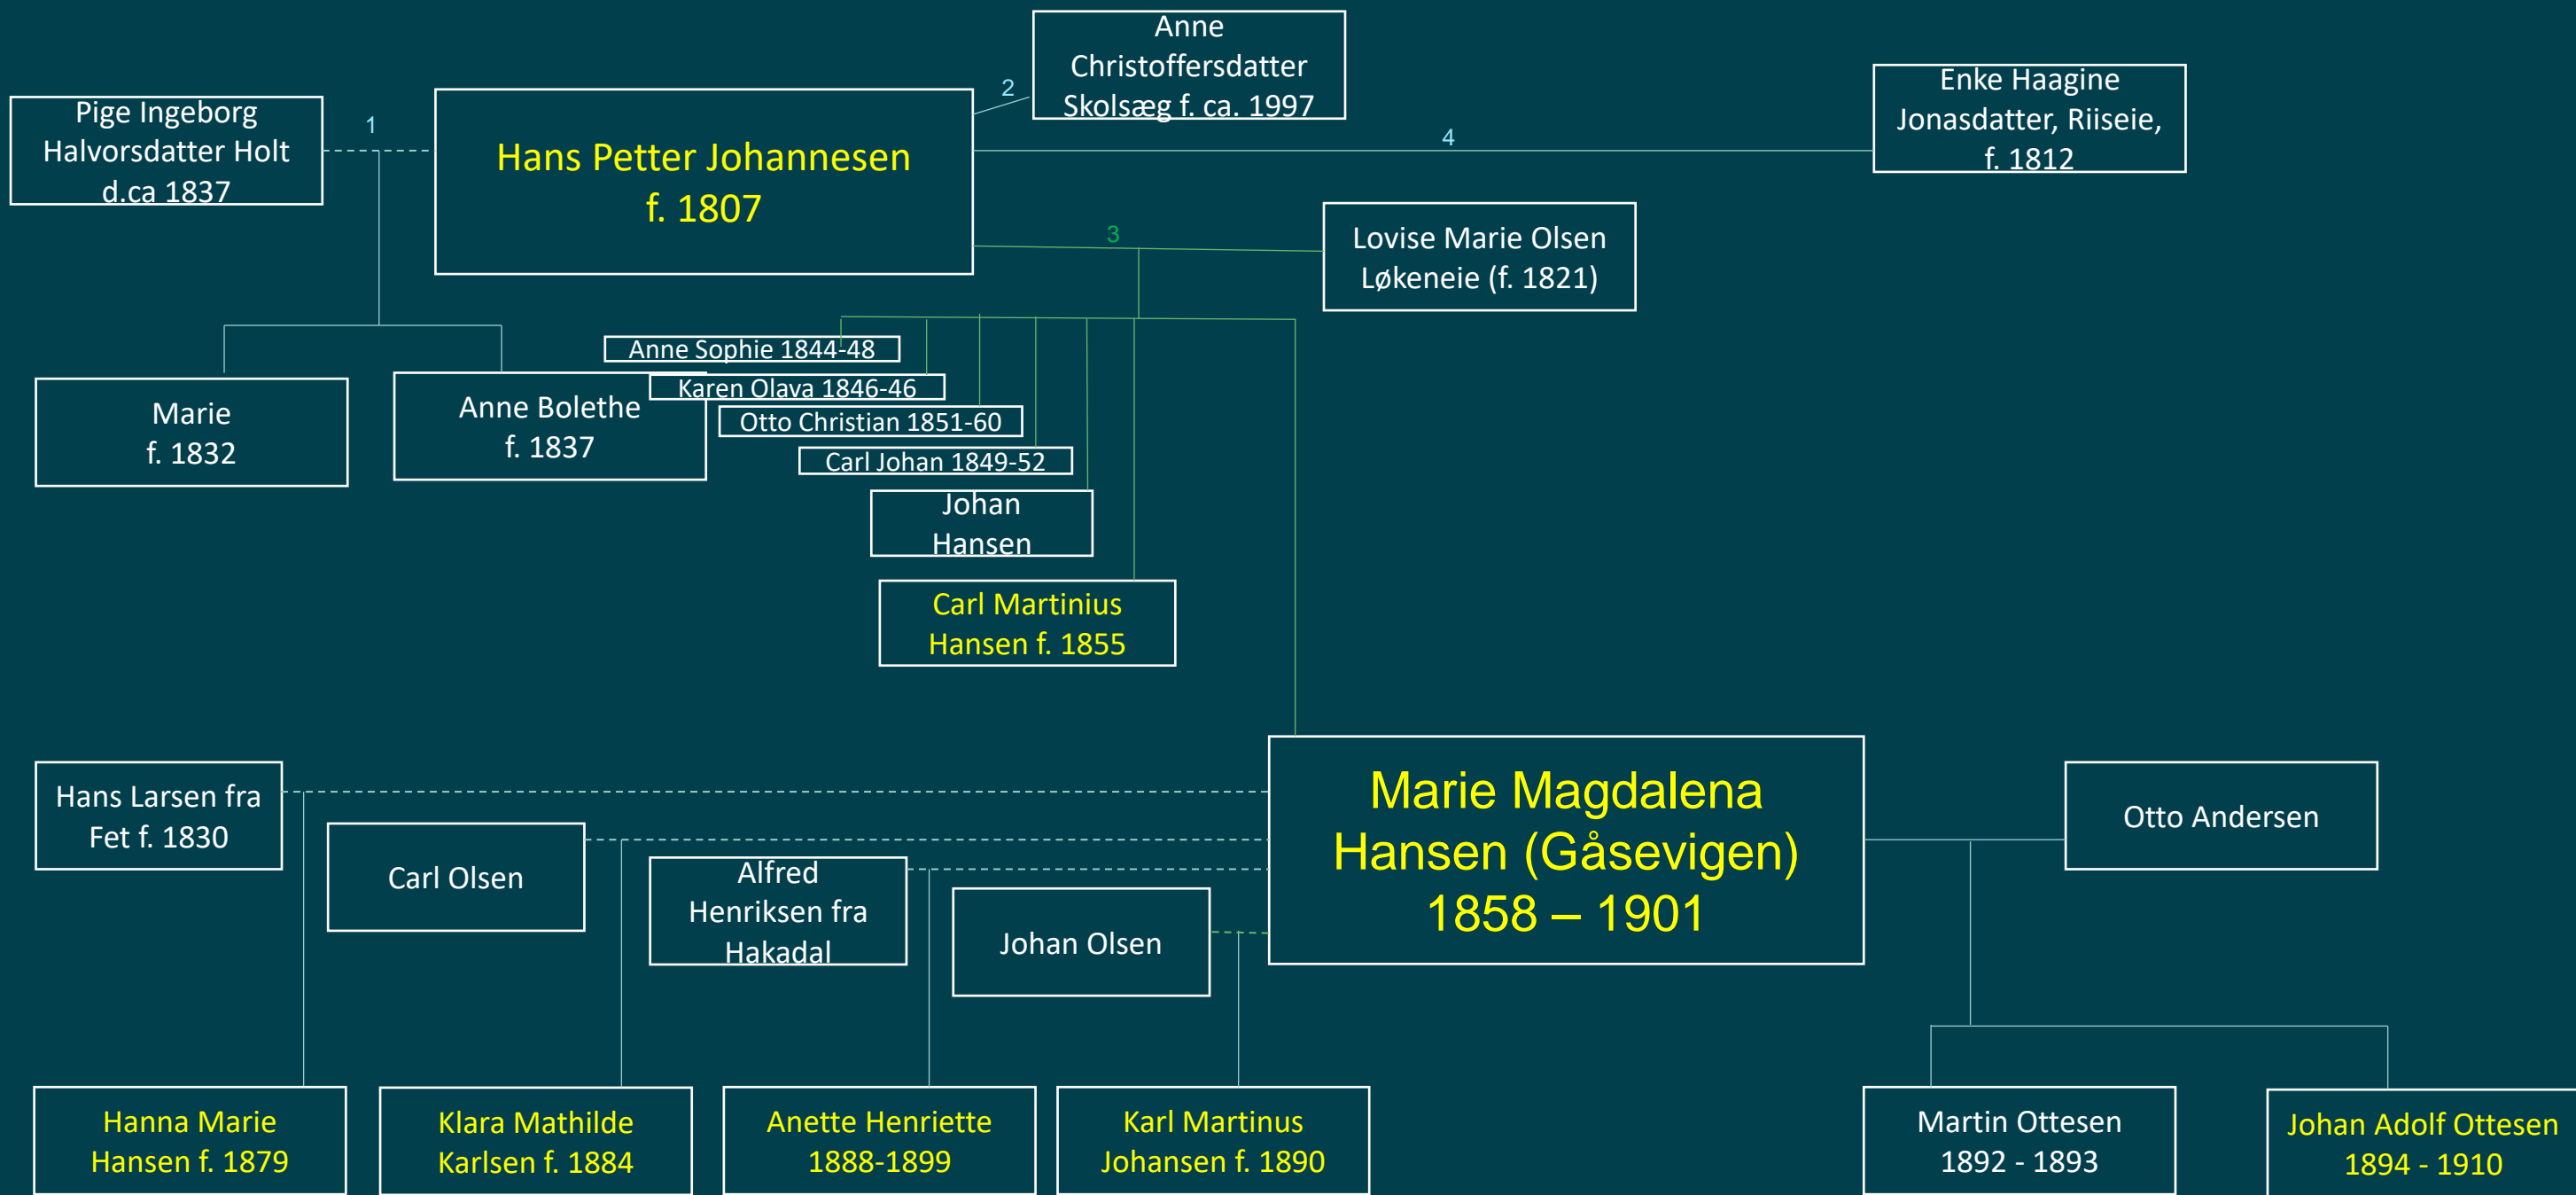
Pige Ingeborg Halvorsdatter Holt d.ca 1837

1

Hans Petter Johannesen f. 1807

2

Anne Christoffersdatter Skolsæg f. ca. 1997

4

Enke Haagine Jonasdatter, Riiseie, f. 1812

3

Lovise Marie Olsen Løkeneie (f. 1821)

Marie f. 1832

Anne Bolethe f. 1837

Anne Sophie 1844-48

Karen Olava 1846-46

Otto Christian 1851-60

Carl Johan 1849-52

Johan Hansen

Carl Martinius Hansen f. 1855

Hans Larsen fra Fet f. 1830

Carl Olsen

Alfred Henriksen fra Hakadal

Johan Olsen

Marie Magdalena Hansen (Gåsevigen) 1858 – 1901

Otto Andersen

Hanna Marie Hansen f. 1879

Klara Mathilde Karlsen f. 1884

Anette Henriette 1888-1899

Karl Martinus Johansen f. 1890

Martin Ottesen 1892 - 1893

Johan Adolf Ottesen 1894 - 1910